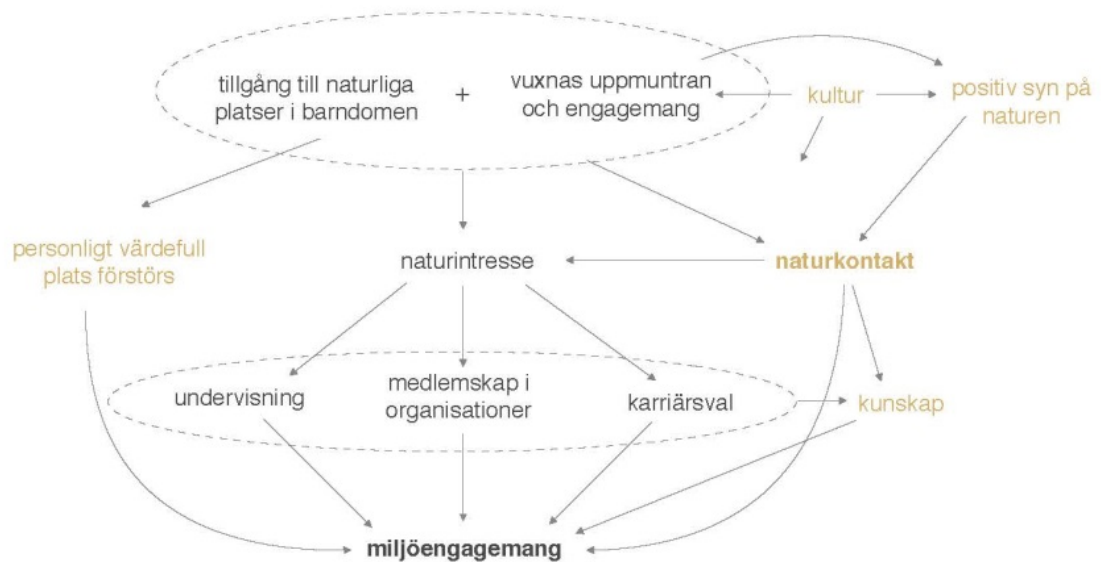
tillgång till naturliga platser i barndomen

+

vuxnas uppmuntran och engagemang

kultur

positiv syn på naturen

personligt värdefull plats förstörs

naturintresse

naturkontakt

undervisning

medlemskap i organisationer

karriärsval

kunskap

miljöengagemang